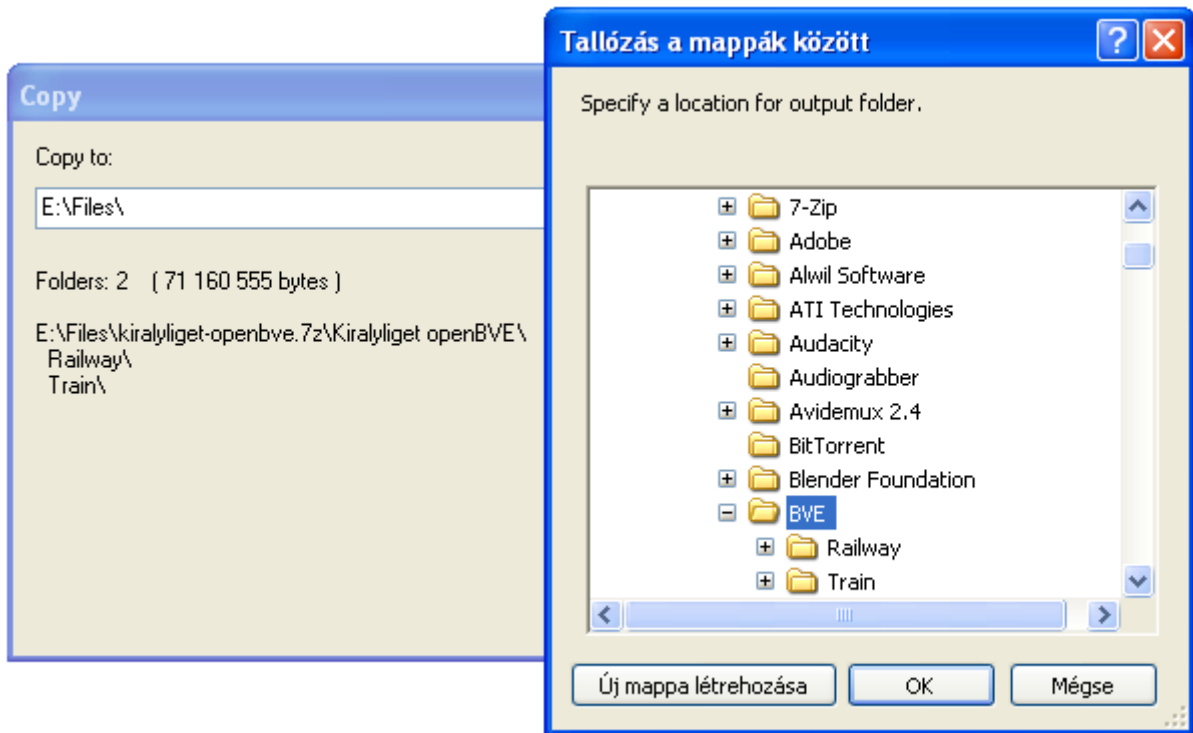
Copy

Copy to:

E:\Files\

Folders: 2 ( 71 160 555 bytes )

E:\Files\kiralyliget-openbve.7z\Kiralyliget openBVE\
Railway\
Train\

Tallózás a mappák között

?

Specify a location for output folder.

7-Zip
Adobe
Alwil Software
ATI Technologies
Audacity
Audiograbber
Avidemux 2.4
BitTorrent
Blender Foundation
BVE
Railway
Train

Új mappa létrehozása

OK

Mégse